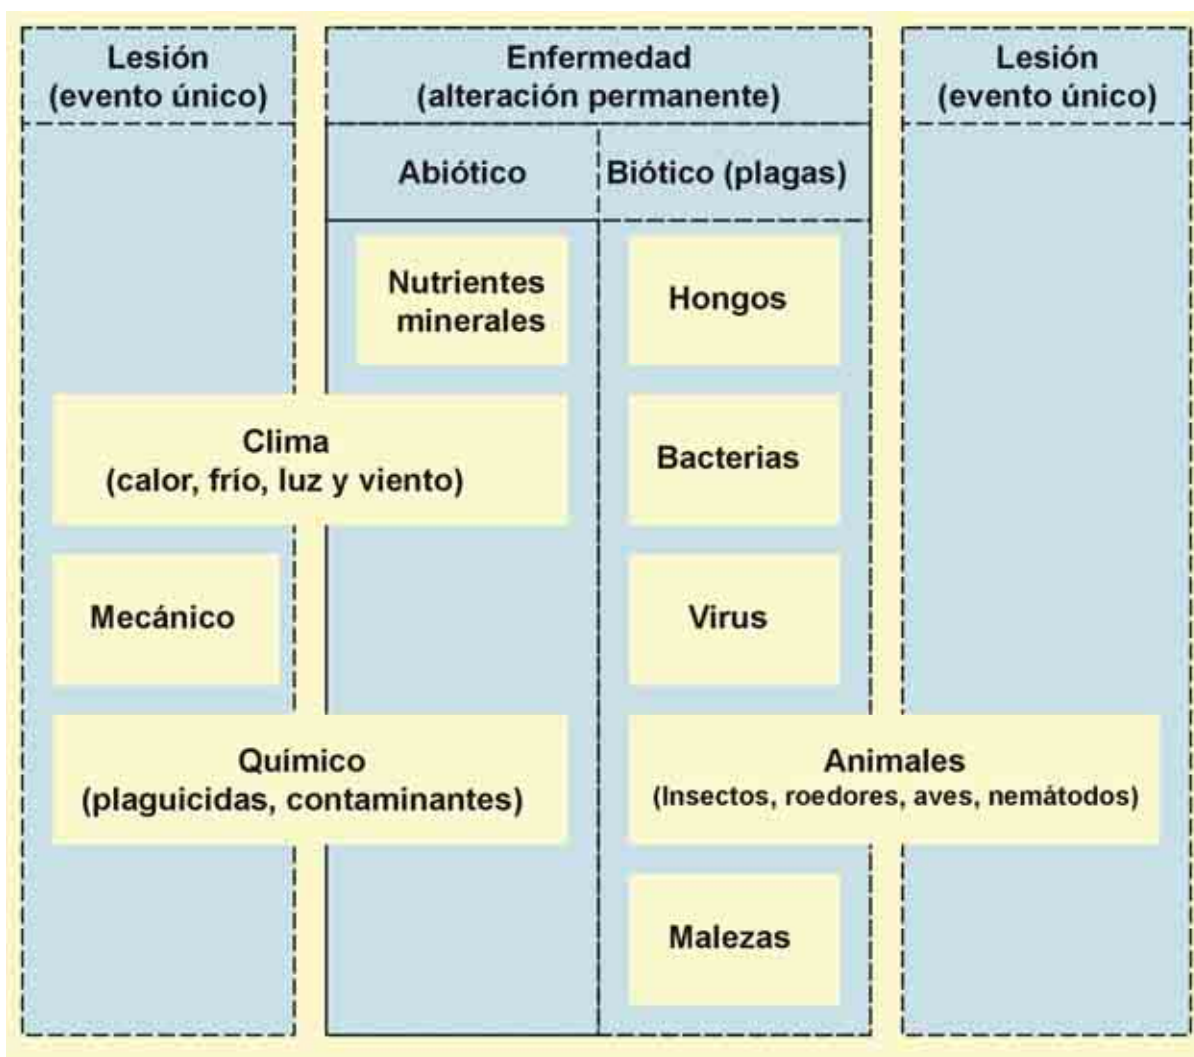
Lesión (evento único)

Enfermedad (alteración permanente)

Lesión (evento único)

Abiótico

Biótico (plagas)

Nutrientes minerales

Hongos

Clima (calor, frío, luz y viento)

Bacterias

Mecánico

Virus

Químico (plaguicidas, contaminantes)

Animales (Insectos, roedores, aves, nemátodos)

Malezas